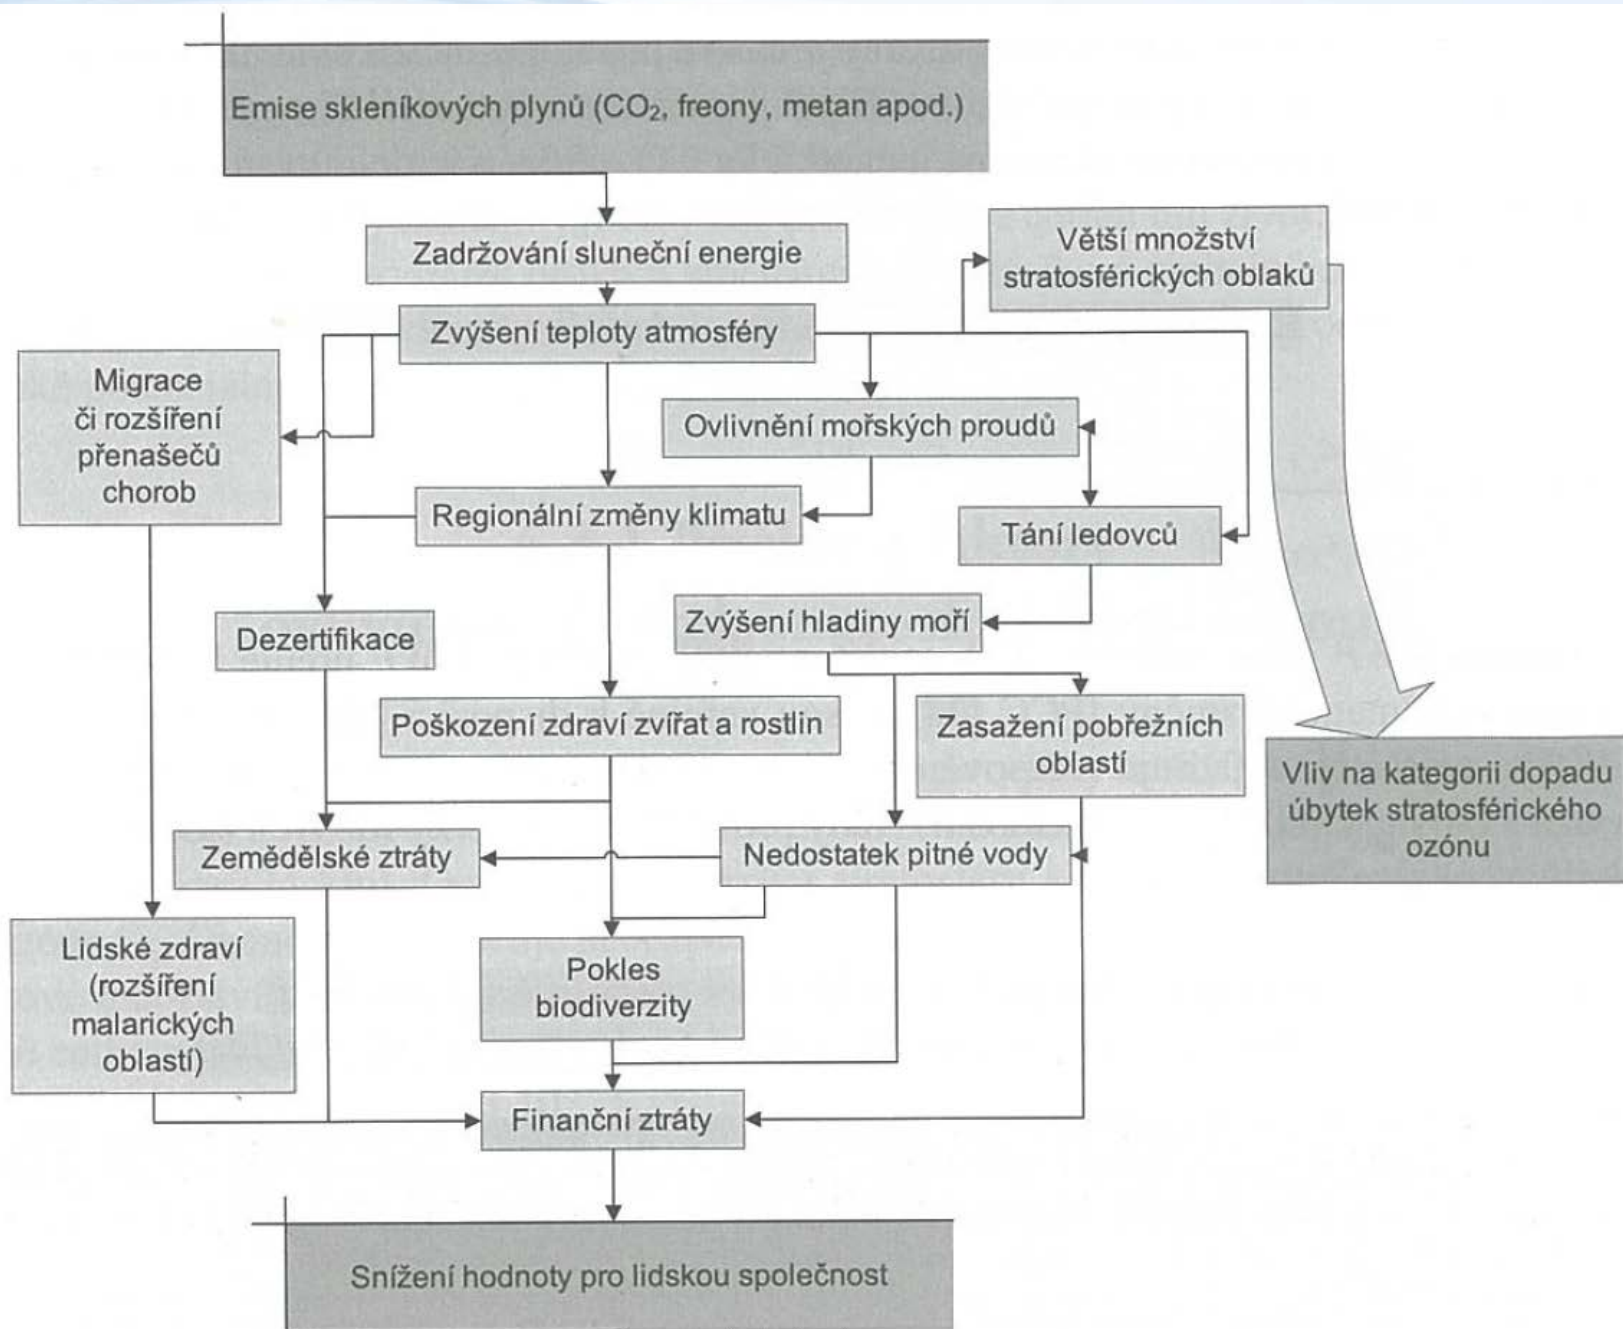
Emise skleníkových plynů ($CO_2$, freony, metan apod.)

Zadržování sluneční energie

Větší množství stratosférických oblaků

Zvýšení teploty atmosféry

Migrace či rozšíření přenašečů chorob

Ovlivnění mořských proudů

Regionální změny klimatu

Tání ledovců

Dezertifikace

Zvýšení hladiny moří

Poškození zdraví zvířat a rostlin

Zasažení pobřežních oblastí

Vliv na kategorii dopadu úbytek stratosférického ozónu

Zemědělské ztráty

Nedostatek pitné vody

Lidské zdraví (rozšíření malarických oblastí)

Pokles biodiverzity

Finanční ztráty

Snížení hodnoty pro lidskou společnost